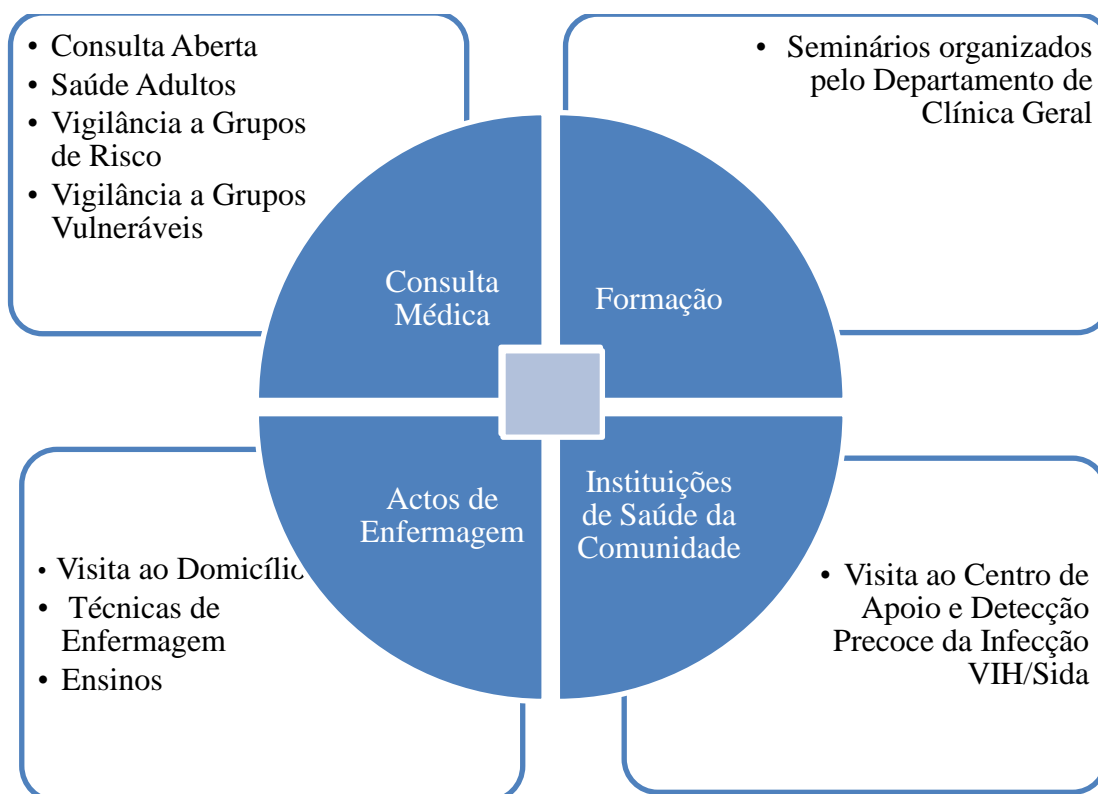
• Consulta Aberta
• Saúde Adultos
• Vigilância a Grupos de Risco
• Vigilância a Grupos Vulneráveis

• Seminários organizados pelo Departamento de Clínica Geral

Consulta Médica

Formação

Actos de Enfermagem

Instituições de Saúde da Comunidade

• Visita ao Domicílio
• Técnicas de Enfermagem
• Ensinos

• Visita ao Centro de Apoio e Detecção Precoce da Infecção VIH/Sida